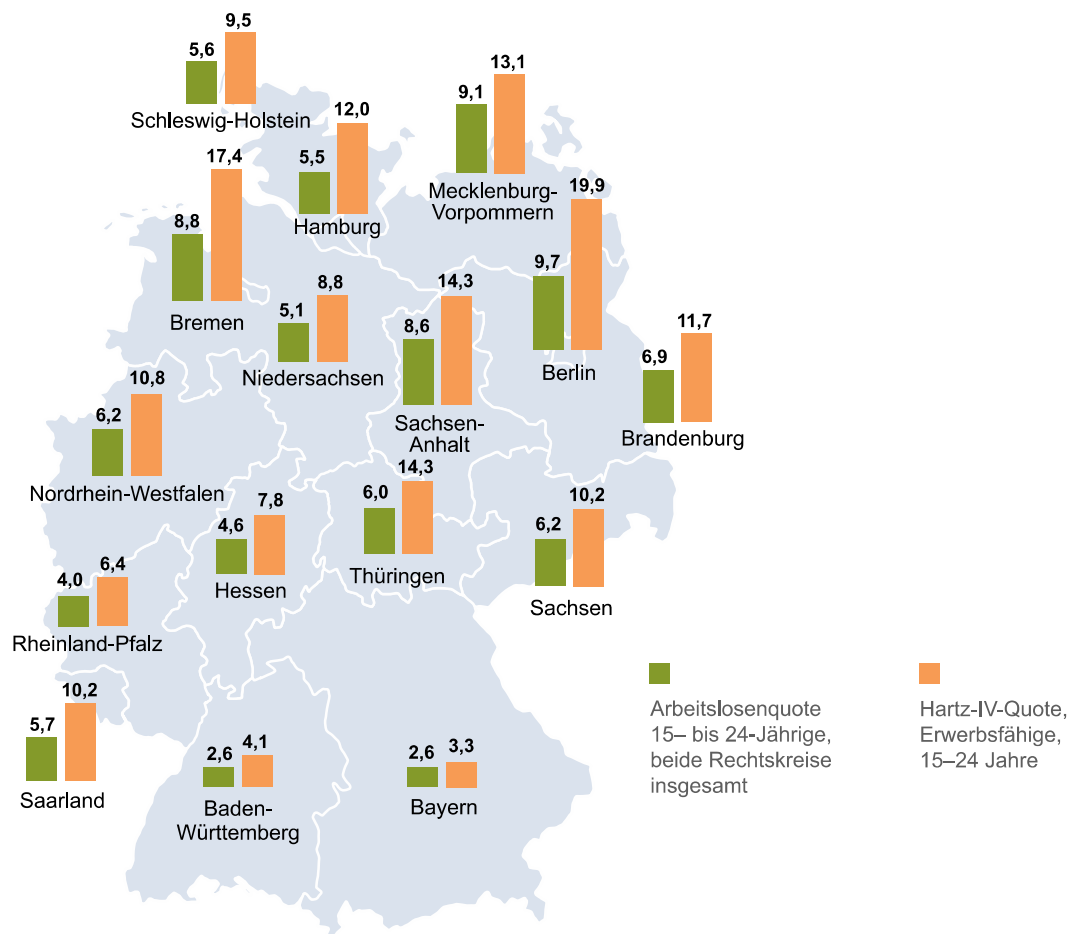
5,6
9,5
Schleswig-Holstein

9,1
13,1
Mecklenburg-Vorpommern

5,5
12,0
Hamburg

8,8
17,4
Bremen

5,1
8,8
Niedersachsen

8,6
14,3
Sachsen-Anhalt

9,7
19,9
Berlin

6,9
11,7
Brandenburg

6,2
10,8
Nordrhein-Westfalen

6,0
14,3
Thüringen

4,6
7,8
Hessen

6,2
10,2
Sachsen

4,0
6,4
Rheinland-Pfalz

5,7
10,2
Saarland

2,6
4,1
Baden-Württemberg

2,6
3,3
Bayern

Arbeitslosenquote 15– bis 24-Jährige, beide Rechtskreise insgesamt

Hartz-IV-Quote, Erwerbsfähige, 15–24 Jahre